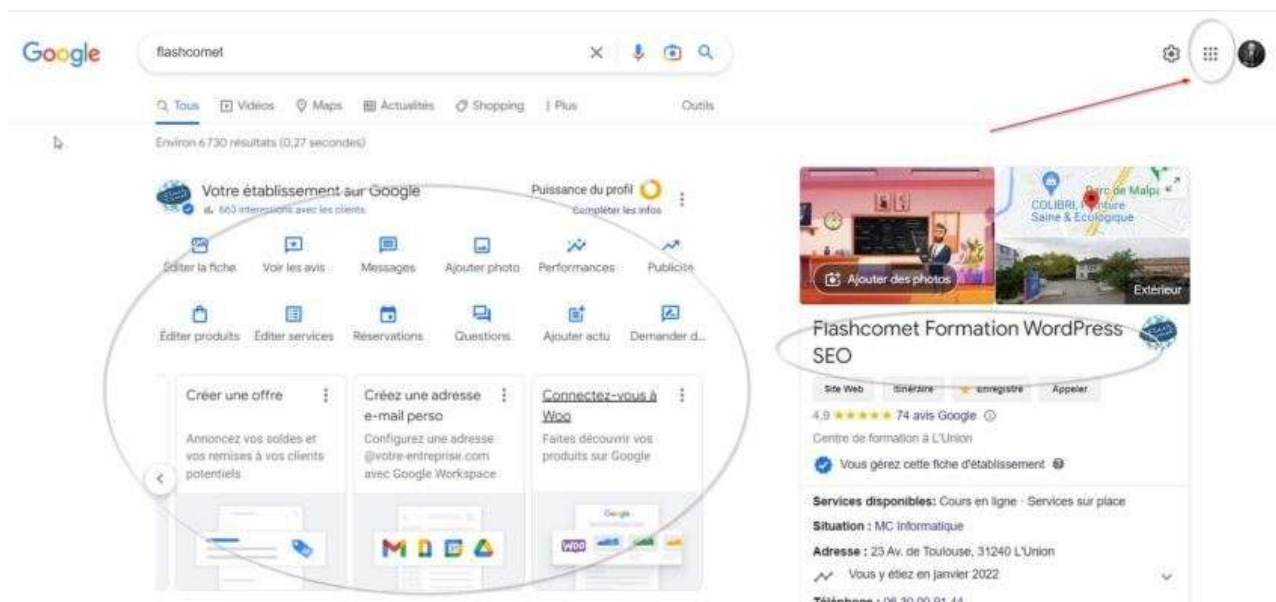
Google

flashcomet

Tous Vidéos Maps Actualités Shopping Plus Outils

Environ 6 730 résultats (0,27 secondes)

Votre établissement sur Google
663 interactions avec les clients

Puissance du profil
Compléter les infos

Éditer la fiche Voir les avis Messages Ajouter photo Performances Publicité

Éditer produits Éditer services Réservations Questions Ajouter actu Demander d...

Créer une offre
Annoncez vos soldes et vos remises à vos clients potentiels

Créez une adresse e-mail perso
Configurez une adresse @votre-entreprise.com avec Google Workspace

Connectez-vous à Woo
Faites découvrir vos produits sur Google

Parc de Malpa
COLIBRI, Peinture Saine & Écologique

Ajouter des photos

Extérieur

Flashcomet Formation WordPress SEO

Site Web Itinéraire Enregistré Appeler

4,9 ★★★★★ 74 avis Google

Centre de formation à L'Union

Vous gérez cette fiche d'établissement

Services disponibles: Cours en ligne · Services sur place

Situation : MC Informatique

Adresse : 23 Av. de Toulouse, 31240 L'Union

Vous y étiez en janvier 2022

Téléphone : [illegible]